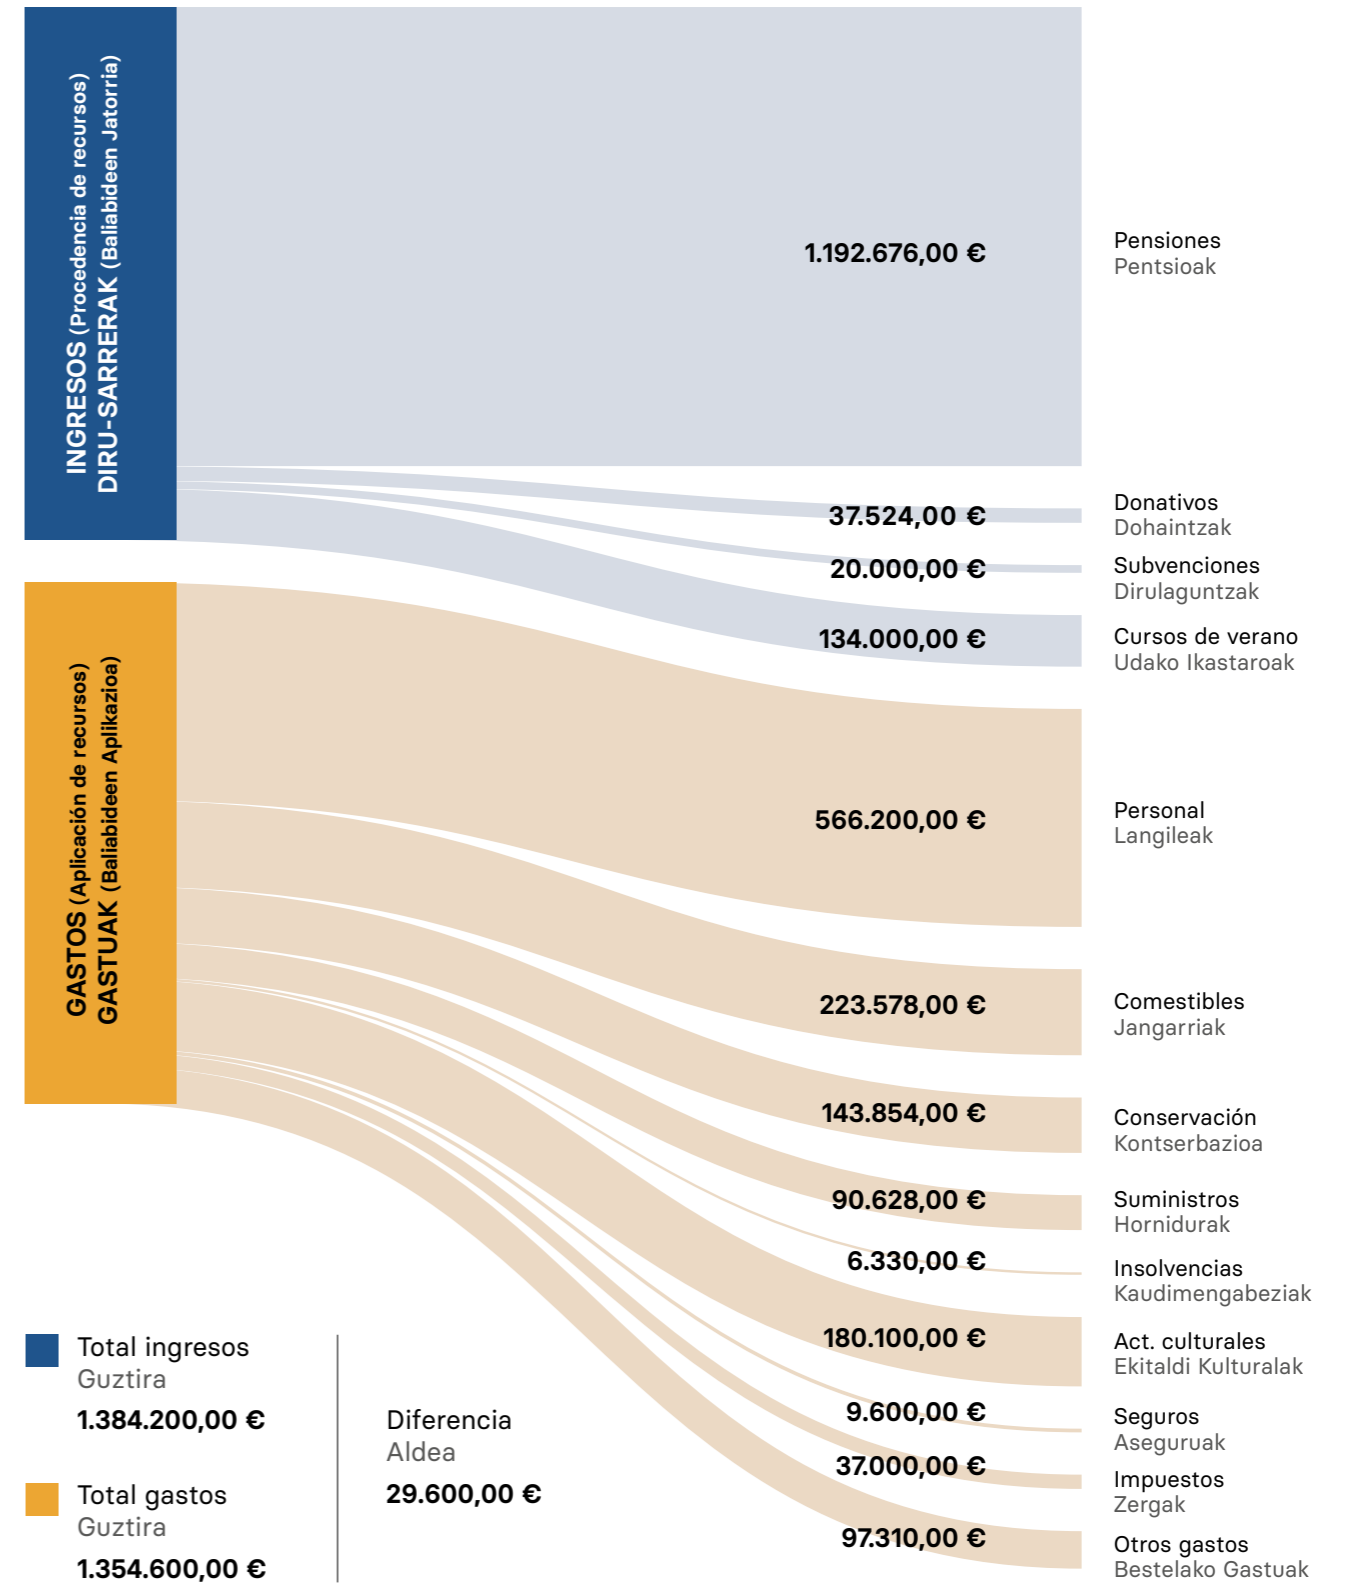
INGRESOS (Procedencia de recursos)
DIRU-SARRERAK (Baliabideen Jatorria)

1.192.676,00 €
Pensiones
Pentsioak

37.524,00 €
Donativos
Dohaintzak

20.000,00 €
Subvenciones
Dirulaguntzak

134.000,00 €
Cursos de verano
Udako Ikastaroak

GASTOS (Aplicación de recursos)
GASTUAK (Baliabideen Aplikazioa)

566.200,00 €
Personal
Langileak

223.578,00 €
Comestibles
Jangarriak

143.854,00 €
Conservación
Kontserbazioa

90.628,00 €
Suministros
Hornidurak

6.330,00 €
Insolvencias
Kaudimengabeziak

180.100,00 €
Act. culturales
Ekitaldi Kulturalak

9.600,00 €
Seguros
Aseguruak

37.000,00 €
Impuestos
Zergak

97.310,00 €
Otros gastos
Bestelako Gastuak

Total ingresos
Guztira
1.384.200,00 €

Total gastos
Guztira
1.354.600,00 €

Diferencia
Aldea
29.600,00 €